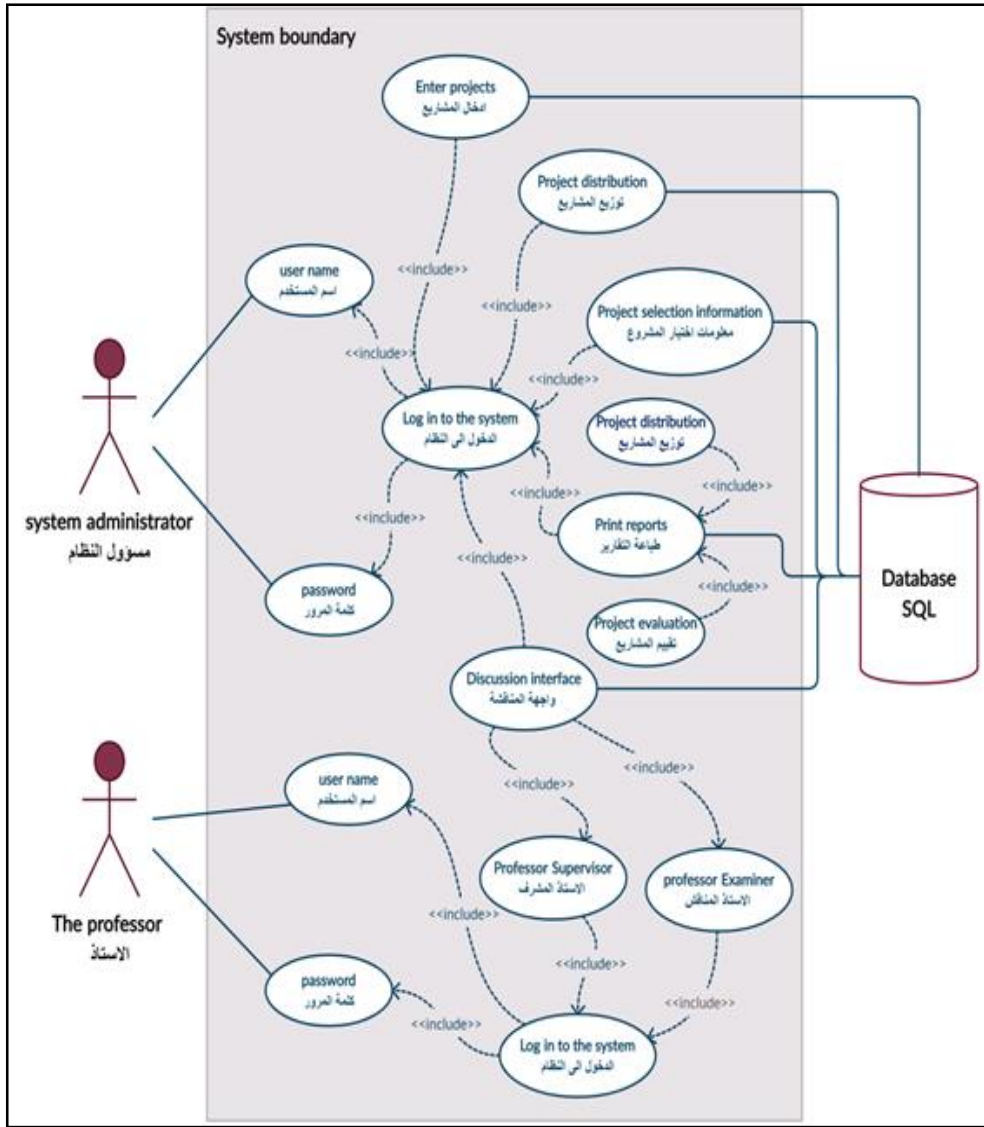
System boundary

Enter projects
ادخال المشاريع

Project distribution
توزيع المشاريع

user name
اسم المستخدم

<<include>>

<<include>>

Project selection information
معلومات اختيار المشروع

<<include>>

<<include>>

Log in to the system
الدخول الى النظام

Project distribution
توزيع المشاريع

<<include>>

<<include>>

system administrator
مسوول النظام

<<include>>

Print reports
طباعة التقارير

Database SQL

<<include>>

<<include>>

password
كلمة المرور

Project evaluation
تقييم المشاريع

Discussion interface
واجهة المناقشة

<<include>>

<<include>>

user name
اسم المستخدم

Professor Supervisor
الاستاذ المشرف

professor Examiner
الاستاذ المناقش

<<include>>

The professor
الاستاذ

<<include>>

password
كلمة المرور

<<include>>

<<include>>

Log in to the system
الدخول الى النظام